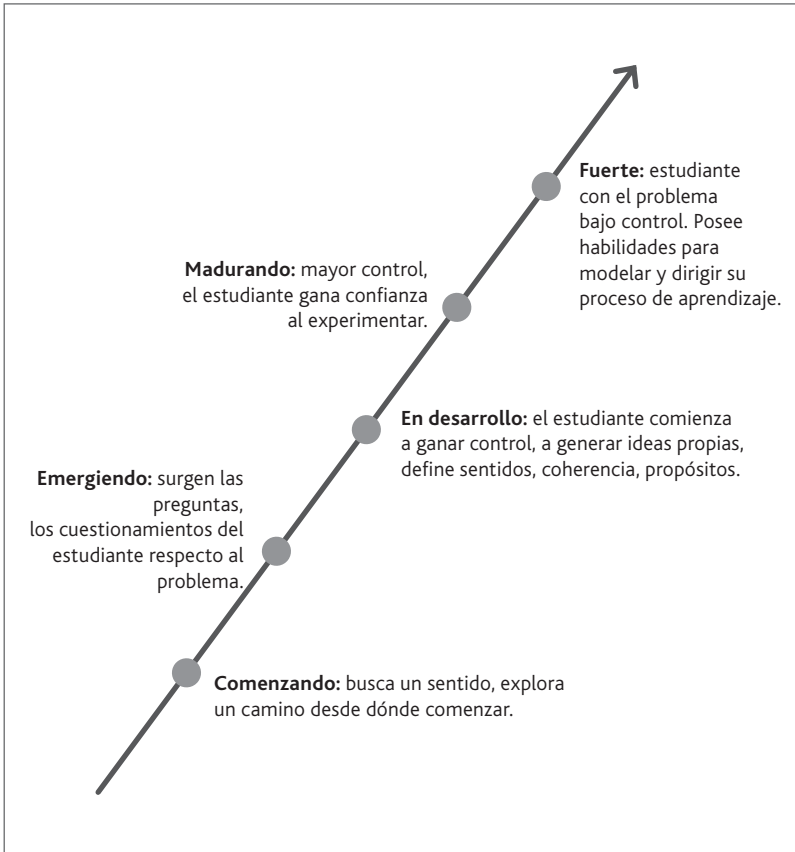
**Fuerte:** estudiante con el problema bajo control. Posee habilidades para modelar y dirigir su proceso de aprendizaje.

**Madurando:** mayor control, el estudiante gana confianza al experimentar.

**En desarrollo:** el estudiante comienza a ganar control, a generar ideas propias, define sentidos, coherencia, propósitos.

**Emergiendo:** surgen las preguntas, los cuestionamientos del estudiante respecto al problema.

**Comenzando:** busca un sentido, explora un camino desde dónde comenzar.